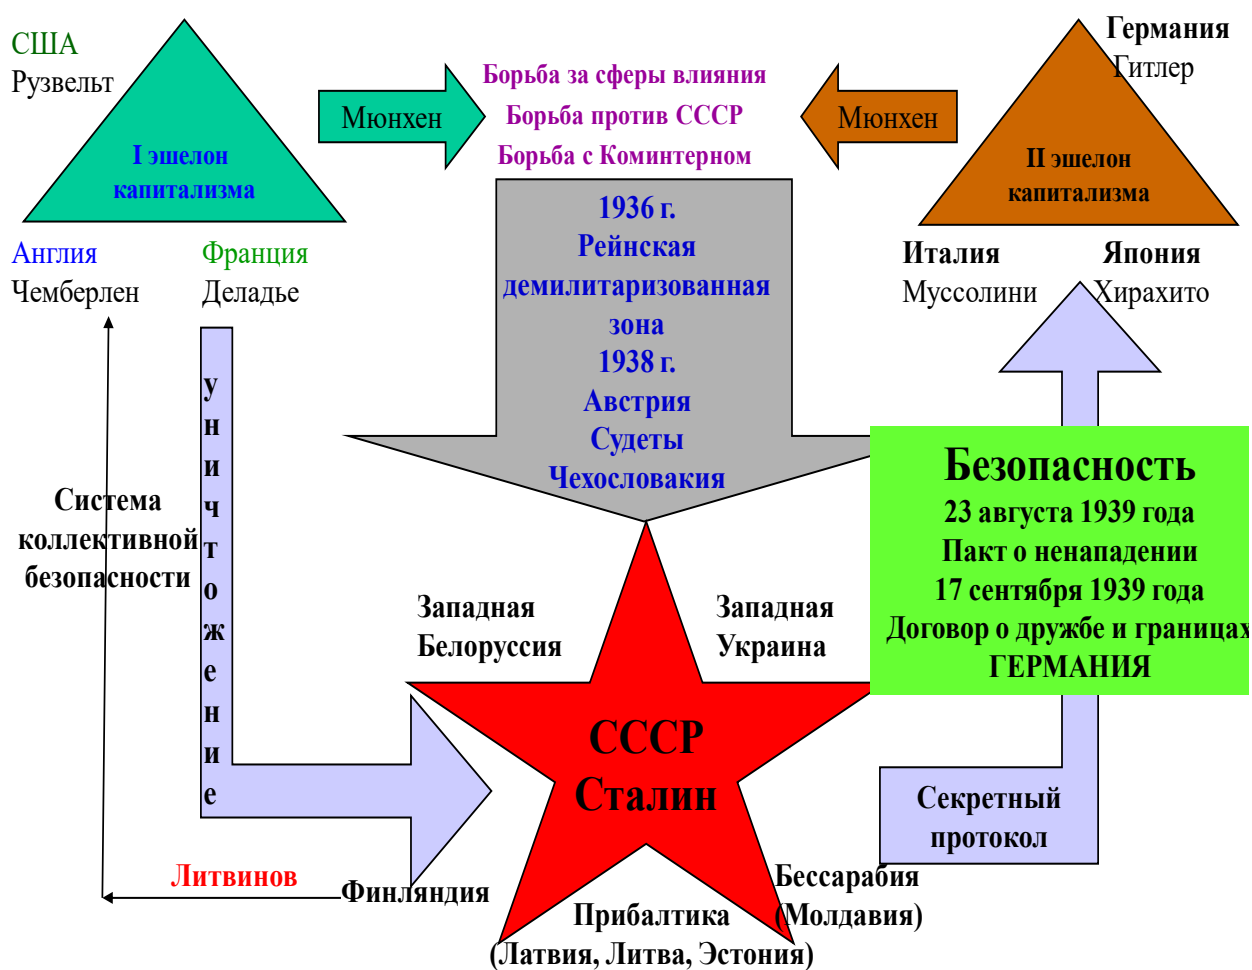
США
Рузвельт

I эшелон капитализма

Англия
Чемберлен

Франция
Деладье

Мюнхен

Борьба за сферы влияния
Борьба против СССР
Борьба с Коминтерном

Мюнхен

Германия
Гитлер

II эшелон капитализма

Италия
Муссолини

Япония
Хирахито

1936 г.
Рейнская демилитаризованная зона
1938 г.
Австрия
Судеты
Чехословакия

Безопасность
23 августа 1939 года
Пакт о ненападении
17 сентября 1939 года
Договор о дружбе и границах
ГЕРМАНИЯ

Система коллективной безопасности

у
н
и
ч
т
о
ж
е
н
и
е

Западная Белоруссия

Западная Украина

СССР
Сталин

Секретный протокол

Литвинов

Финляндия

Бессарабия
(Молдавия)

Прибалтика
(Латвия, Литва, Эстония)